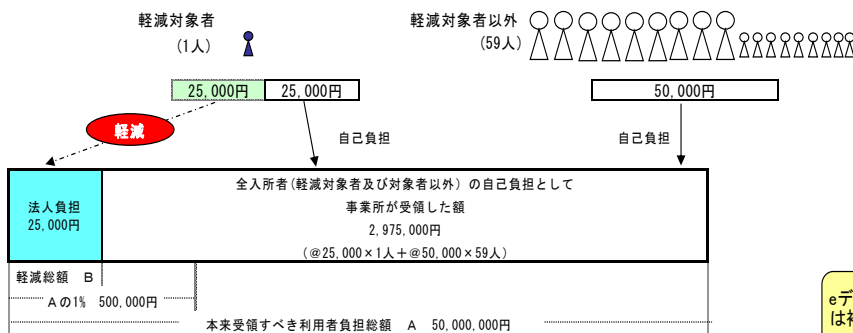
軽減対象者
(1人)

軽減対象者以外
(59人)

25,000円　25,000円

50,000円

軽減

自己負担

自己負担

法人負担
25,000円

全入所者(軽減対象者及び対象者以外) の自己負担として
事業所が受領した額
2,975,000円
(@25,000×1人+@50,000×59人)

軽減総額　B

Aの1%　500,000円

本来受領すべき利用者負担総額　A　50,000,000円

eデ
は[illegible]